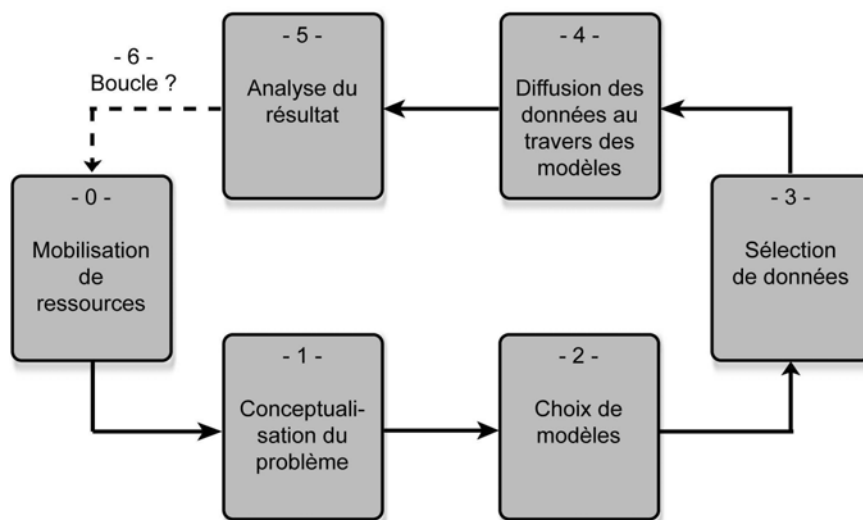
- 6 -
Boucle ?

- 5 -
Analyse du résultat

- 4 -
Diffusion des données au travers des modèles

- 0 -
Mobilisation de ressources

- 3 -
Sélection de données

- 1 -
Conceptualisation du problème

- 2 -
Choix de modèles